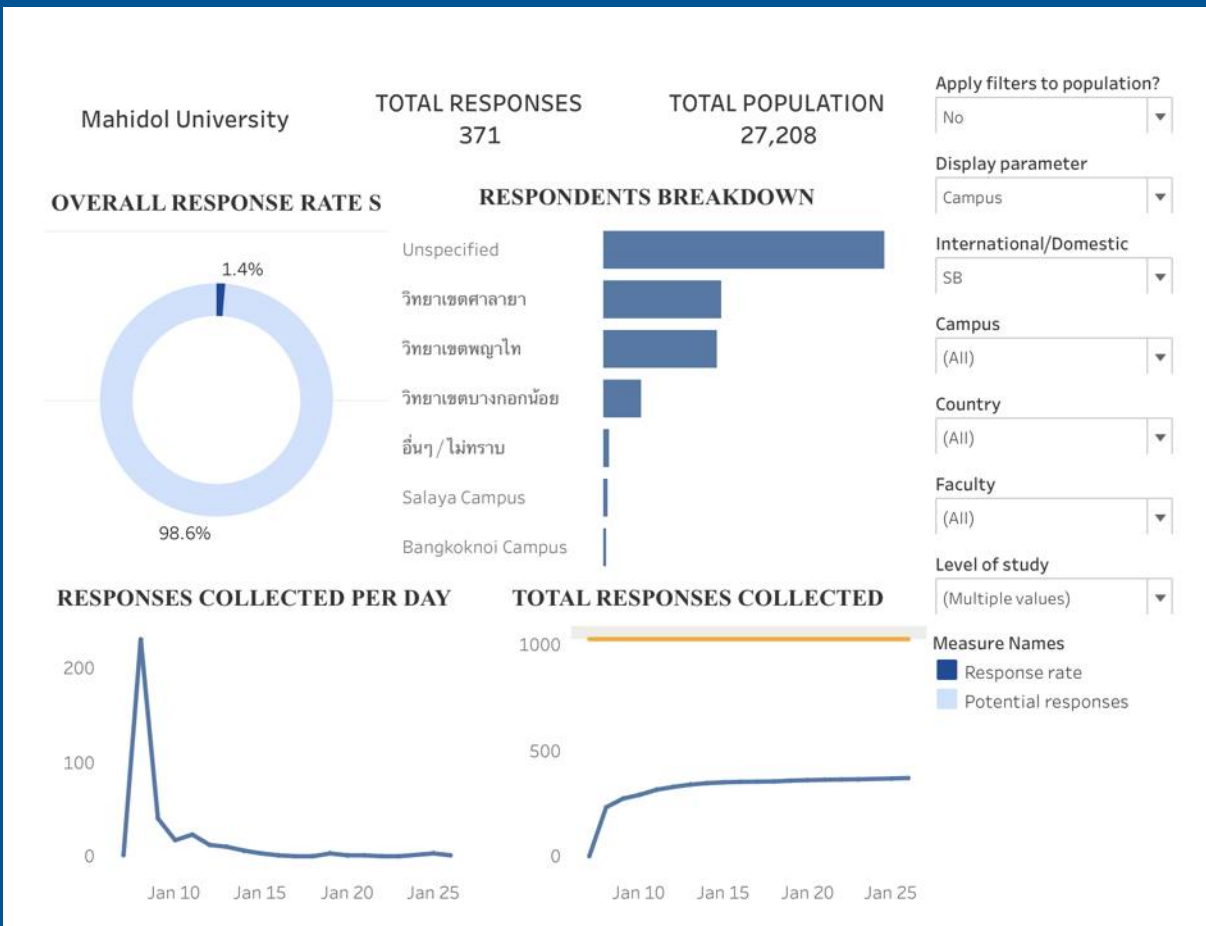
Mahidol University

TOTAL RESPONSES
371

TOTAL POPULATION
27,208

OVERALL RESPONSE RATE S

1.4%

98.6%

RESPONDENTS BREAKDOWN

Unspecified
วิทยาเขตศาลายา
วิทยาเขตพญาไท
วิทยาเขตบางกอกน้อย
อื่นๆ / ไม่ทราบ
Salaya Campus
Bangkoknoi Campus

RESPONSES COLLECTED PER DAY

200
100
0
Jan 10 Jan 15 Jan 20 Jan 25

TOTAL RESPONSES COLLECTED

1000
500
0
Jan 10 Jan 15 Jan 20 Jan 25

Apply filters to population?
No
Display parameter
Campus
International/Domestic
SB
Campus
(All)
Country
(All)
Faculty
(All)
Level of study
(Multiple values)
Measure Names
Response rate
Potential responses